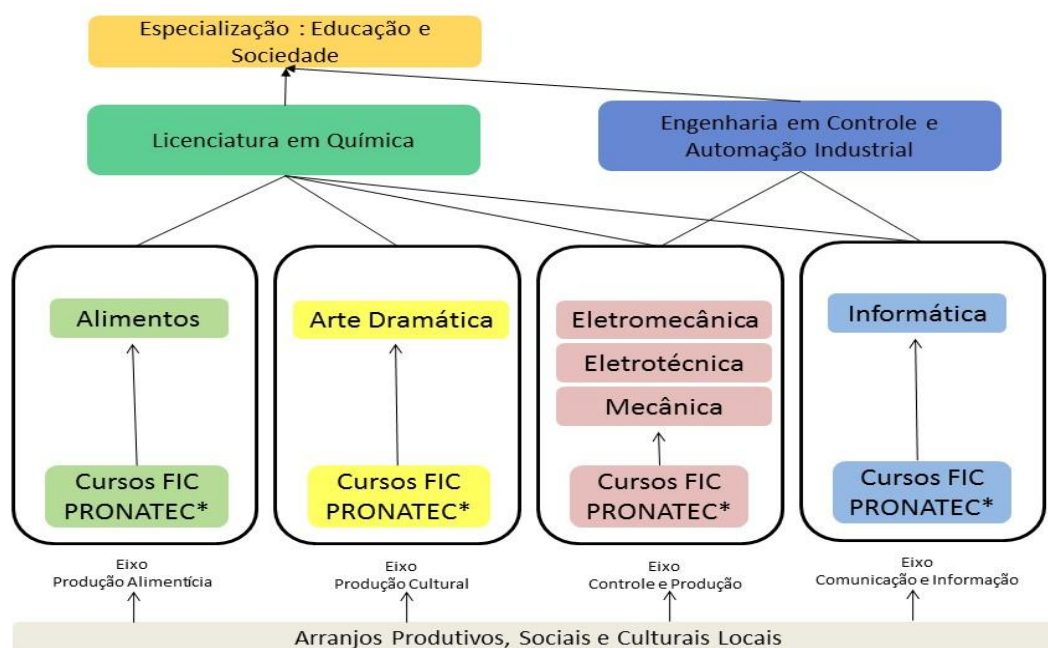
Especialização : Educação e Sociedade

Licenciatura em Química

Engenharia em Controle e Automação Industrial

Alimentos

Cursos FIC PRONATEC*

Arte Dramática

Cursos FIC PRONATEC*

Eletromecânica

Eletrotécnica

Mecânica

Cursos FIC PRONATEC*

Informática

Cursos FIC PRONATEC*

Eixo
Produção Alimentícia

Eixo
Produção Cultural

Eixo
Controle e Produção

Eixo
Comunicação e Informação

Arranjos Produtivos, Sociais e Culturais Locais